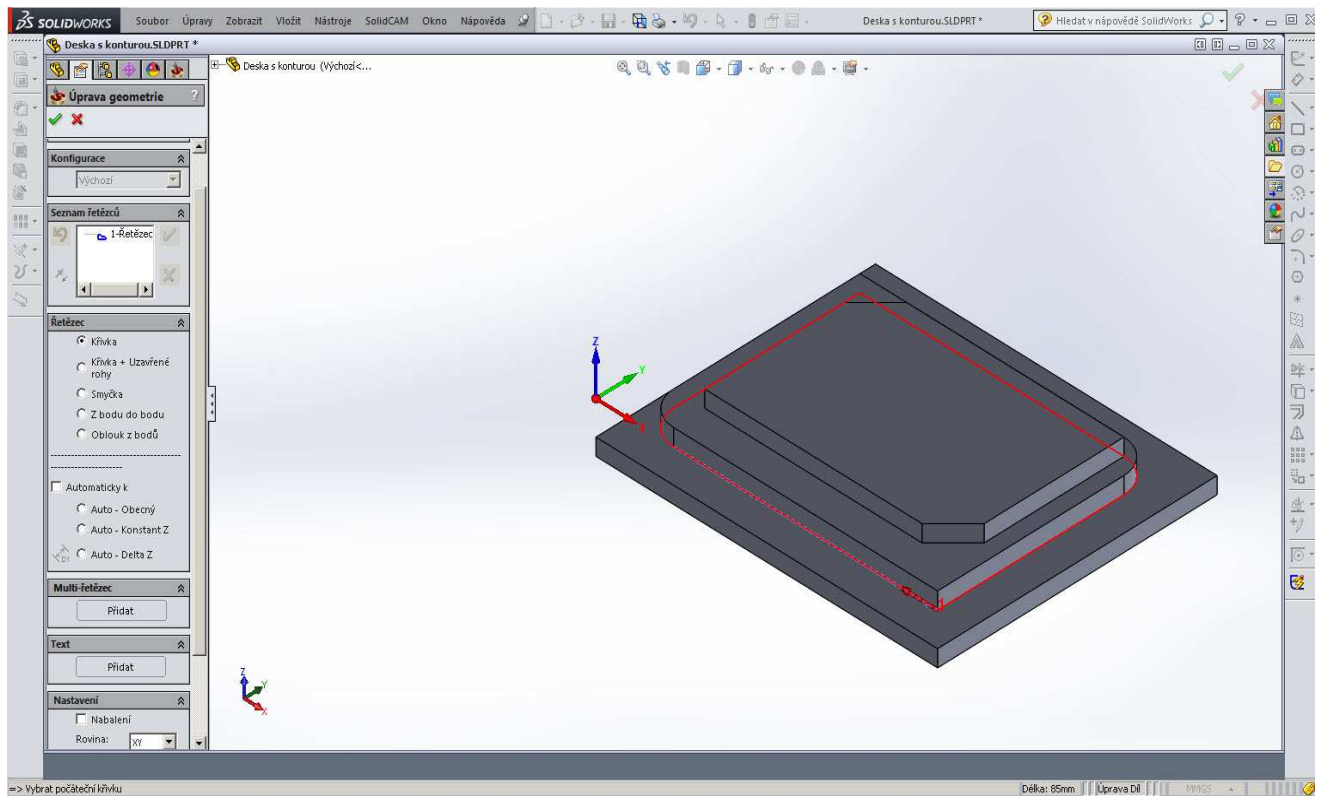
SOLIDWORKS Soubor Úpravy Zobrazit Vložit Nástroje SolidCAM Okno Nápověda

Deska s konturou.SLDPRT *

Hledat v nápovědě SolidWorks

Deska s konturou.SLDPRT *

Deska s konturou (Výchozí<...

Úprava geometrie

Konfigurace

Výchozí

Seznam řetězců

1-Řetězec

Řetězec

Křivka

Křivka + Uzavřené rohy

Smyčka

Z bodu do bodu

Oblouk z bodů

Automaticky k

Auto - Obecný

Auto - Konstant Z

Auto - Delta Z

Multi-řetězec

Přidat

Text

Přidat

Nastavení

Nabalení

Rovina: XY

Z
Y
X

Z
Y
X

=> Vybrat počáteční křivku

Délka: 85mm Úprava Díl MMGS